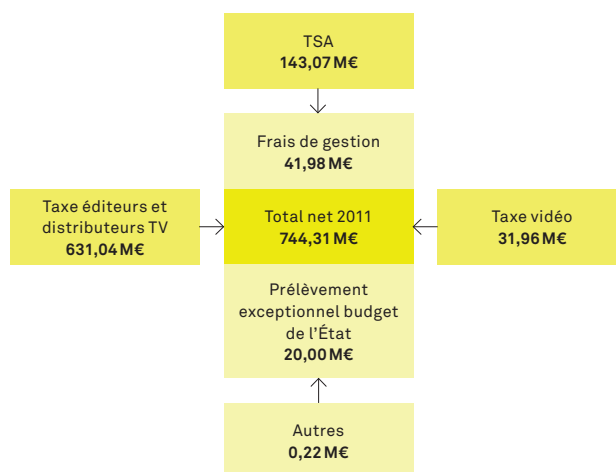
TSA
143,07 M€

Frais de gestion
41,98 M€

Taxe éditeurs et distributeurs TV
631,04 M€

Total net 2011
744,31 M€

Taxe vidéo
31,96 M€

Prélèvement exceptionnel budget de l'État
20,00 M€

Autres
0,22 M€